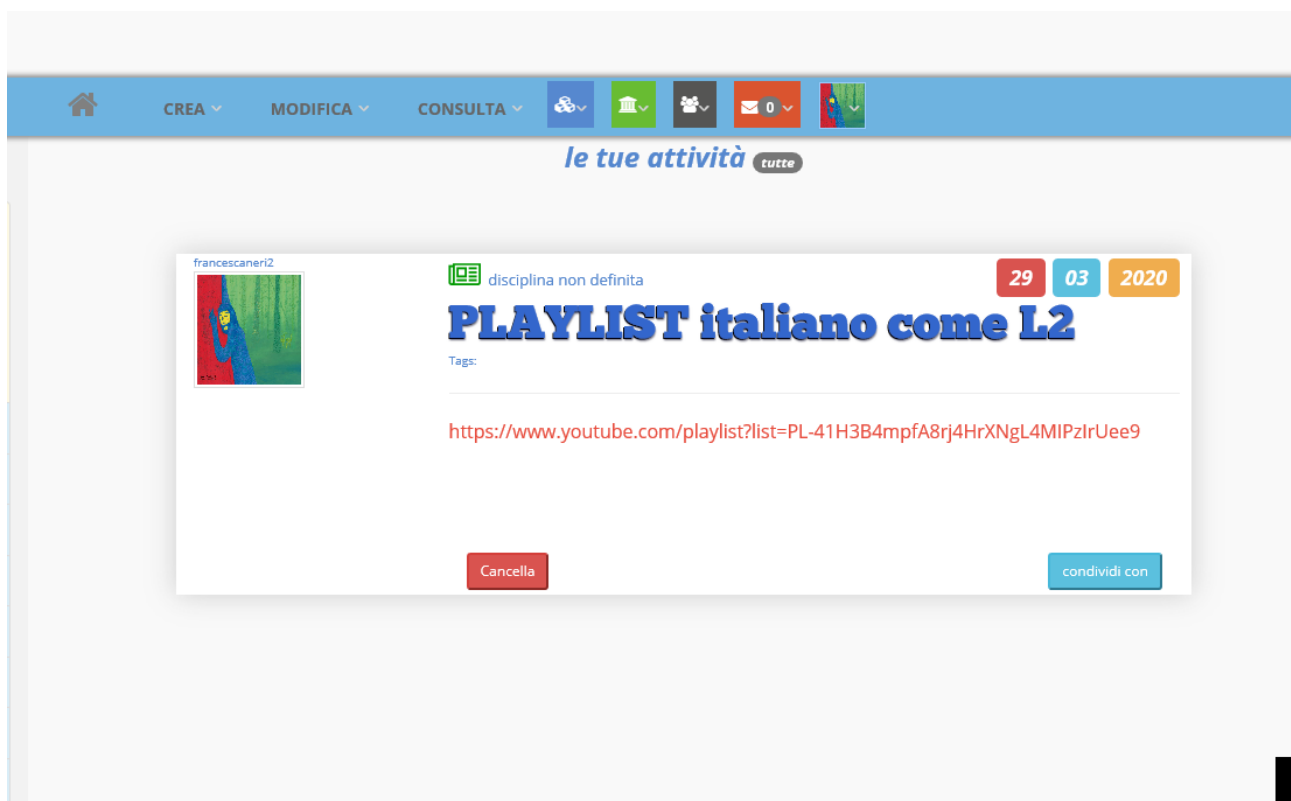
CREA MODIFICA CONSULTA 0

le tue attività tutte

francescaneri2

disciplina non definita

29 03 2020

PLAYLIST italiano come L2

Tags:

https://www.youtube.com/playlist?list=PL-41H3B4mpfA8rj4HrXNgL4MIPzIrUee9

Cancella

condividi con